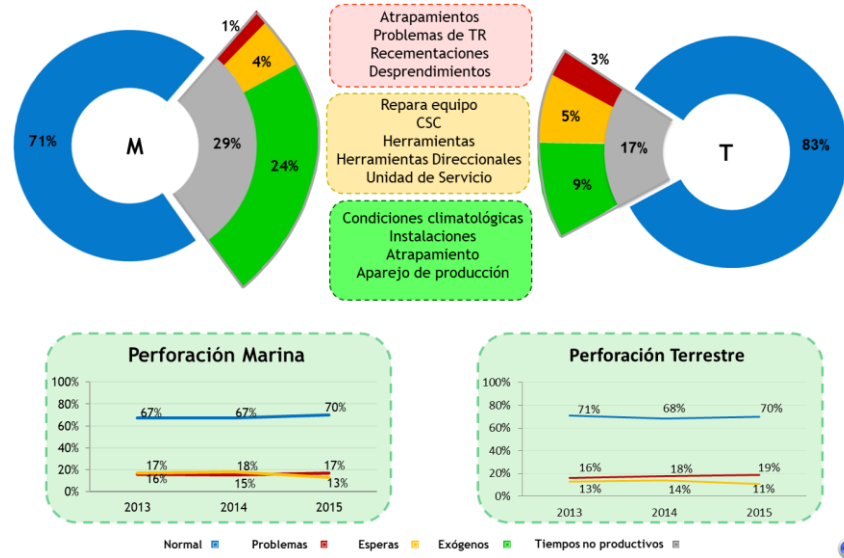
1%
4%
71%
M
29%
24%

Atrapamientos
Problemas de TR
Recementaciones
Desprendimientos

Repara equipo
CSC
Herramientas
Herramientas Direccionales
Unidad de Servicio

Condiciones climatológicas
Instalaciones
Atrapamiento
Aparejo de producción

3%
5%
17%
T
83%
9%

Perforación Marina

100%
80%
60%
40%
20%
0%

67% 67% 70%
17% 18% 17%
16% 15% 13%

2013 2014 2015

Perforación Terrestre

100%
80%
60%
40%
20%
0%

71% 68% 70%
16% 18% 19%
13% 14% 11%

2013 2014 2015

Normal Problemas Esperas Exógenos Tiempos no productivos